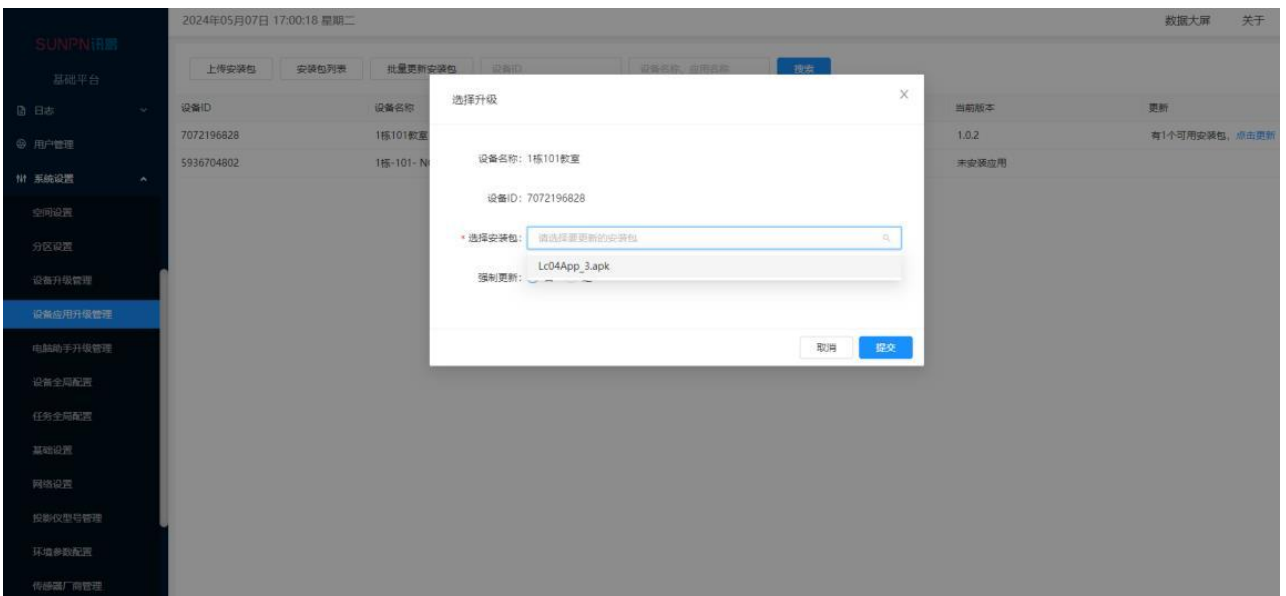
SUNPN讯鹏
基础平台
日志
用户管理
系统设置
空间设置
分区设置
设备升级管理
设备应用升级管理
电脑助手升级管理
设备全局配置
任务全局配置
基础设置
网络设置
投影仪型号管理
环境参数配置
传感器厂商管理

2024年05月07日 17:00:18 星期二
数据大屏 关于

上传安装包 安装包列表 批量更新安装包 设备ID 设备名称、应用名称 搜索

| 设备ID | 设备名称 | 当前版本 | 更新 |
|---|---|---|---|
| 7072196828 | 1栋101教室 | 1.0.2 | 有1个可用安装包，点击更新 |
| 5936704802 | 1栋-101- N | 未安装应用 | |

选择升级
设备名称：1栋101教室
设备ID：7072196828
* 选择安装包： 请选择要更新的安装包
Lc04App_3.apk
强制更新：
取消 提交